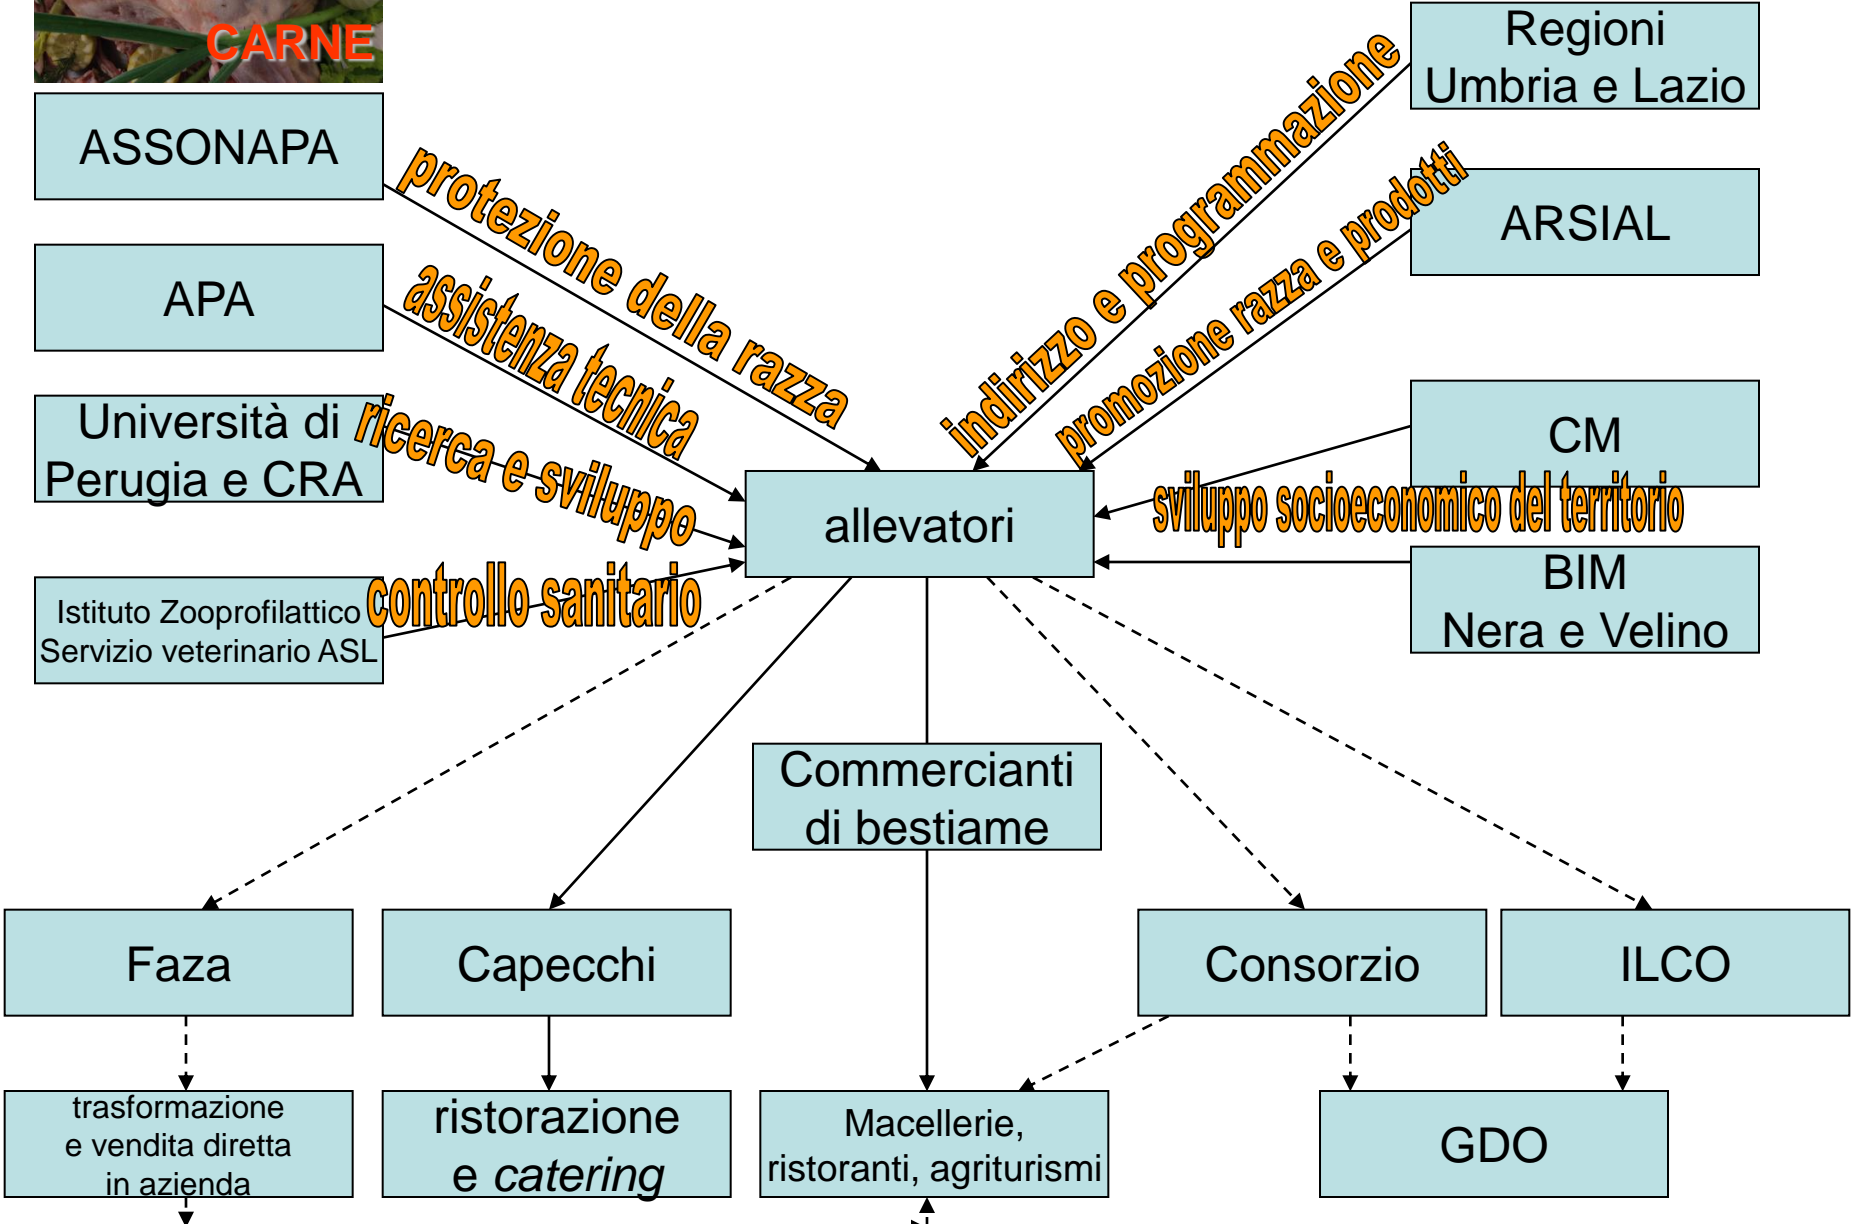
CARNE

ASSONAPA

APA

Università di Perugia e CRA

Istituto Zooprofilattico
Servizio veterinario ASL

protezione della razza

assistenza tecnica

ricerca e sviluppo

controllo sanitario

Regioni
Umbria e Lazio

ARSIAL

CM

BIM
Nera e Velino

indirizzo e programmazione

promozione razza e prodotti

sviluppo socioeconomico del territorio

allevatori

Commercianti di bestiame

Faza

Capecchi

Consorzio

ILCO

trasformazione e vendita diretta in azienda

ristorazione e *catering*

Macellerie, ristoranti, agriturismi

GDO